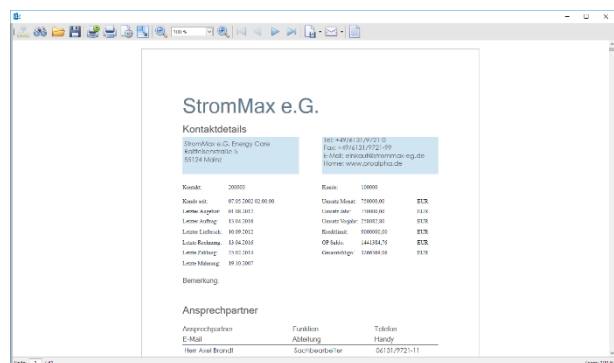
100 %

StromMax e.G.

Kontaktdetails

StromMax e.G. Energy Care
Kraftwerkstraße 5
55124 Mainz

Tel: +49/6131/9721-0
Fax: +49/6131/9721-99
E-Mail: einkauf@strommax-eg.de
Home: www.proalpha.de

| Kontakt: | 200000 | Konto: | 100000 | |
|---|---|---|---|---|
| Kunde seit: | 07.05.2002 02:00:00 | Umsatz Monat: | 750000,00 | EUR |
| Letztes Angebot: | 01.08.2012 | Umsatz Jahr: | 750000,00 | EUR |
| Letzter Auftrag: | 13.04.2016 | Umsatz Vorjahr: | 750002,00 | EUR |
| Letzte Lieferung: | 09.09.2012 | Kreditlimit: | 5000000,00 | EUR |
| Letzte Rechnung: | 13.04.2016 | OP Saldo: | 1441384,76 | EUR |
| Letzte Zahlung: | 13.02.2013 | Gesamtobligo: | 1266369,00 | EUR |
| Letzte Mahnung: | 09.10.2007 | | | |

Bemerkung:

Ansprechpartner

| Ansprechpartner | Funktion | Telefon |
|---|---|---|
| E-Mail | Abteilung | Handy |
| Herr Axel Brandt | Sachbearbeiter | 06131/9721-11 |